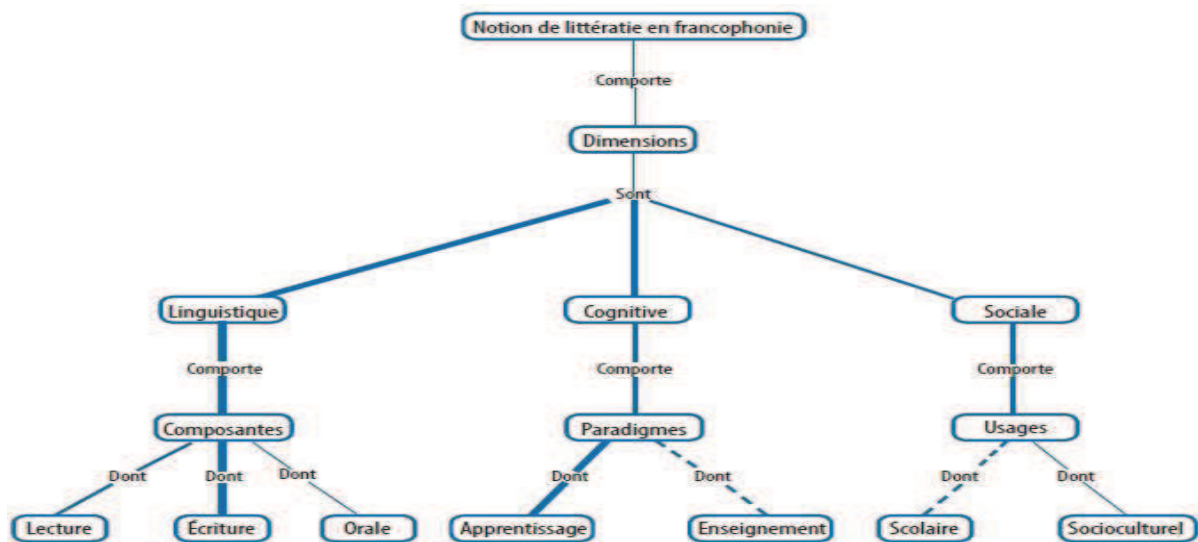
Notion de littératie en francophonie

Comporte

Dimensions

Sont

Linguistique

Comporte

Composantes

Dont

Lecture

Dont

Écriture

Dont

Orale

Cognitive

Comporte

Paradigmes

Dont

Apprentissage

Dont

Enseignement

Sociale

Comporte

Usages

Dont

Scolaire

Dont

Socioculturel